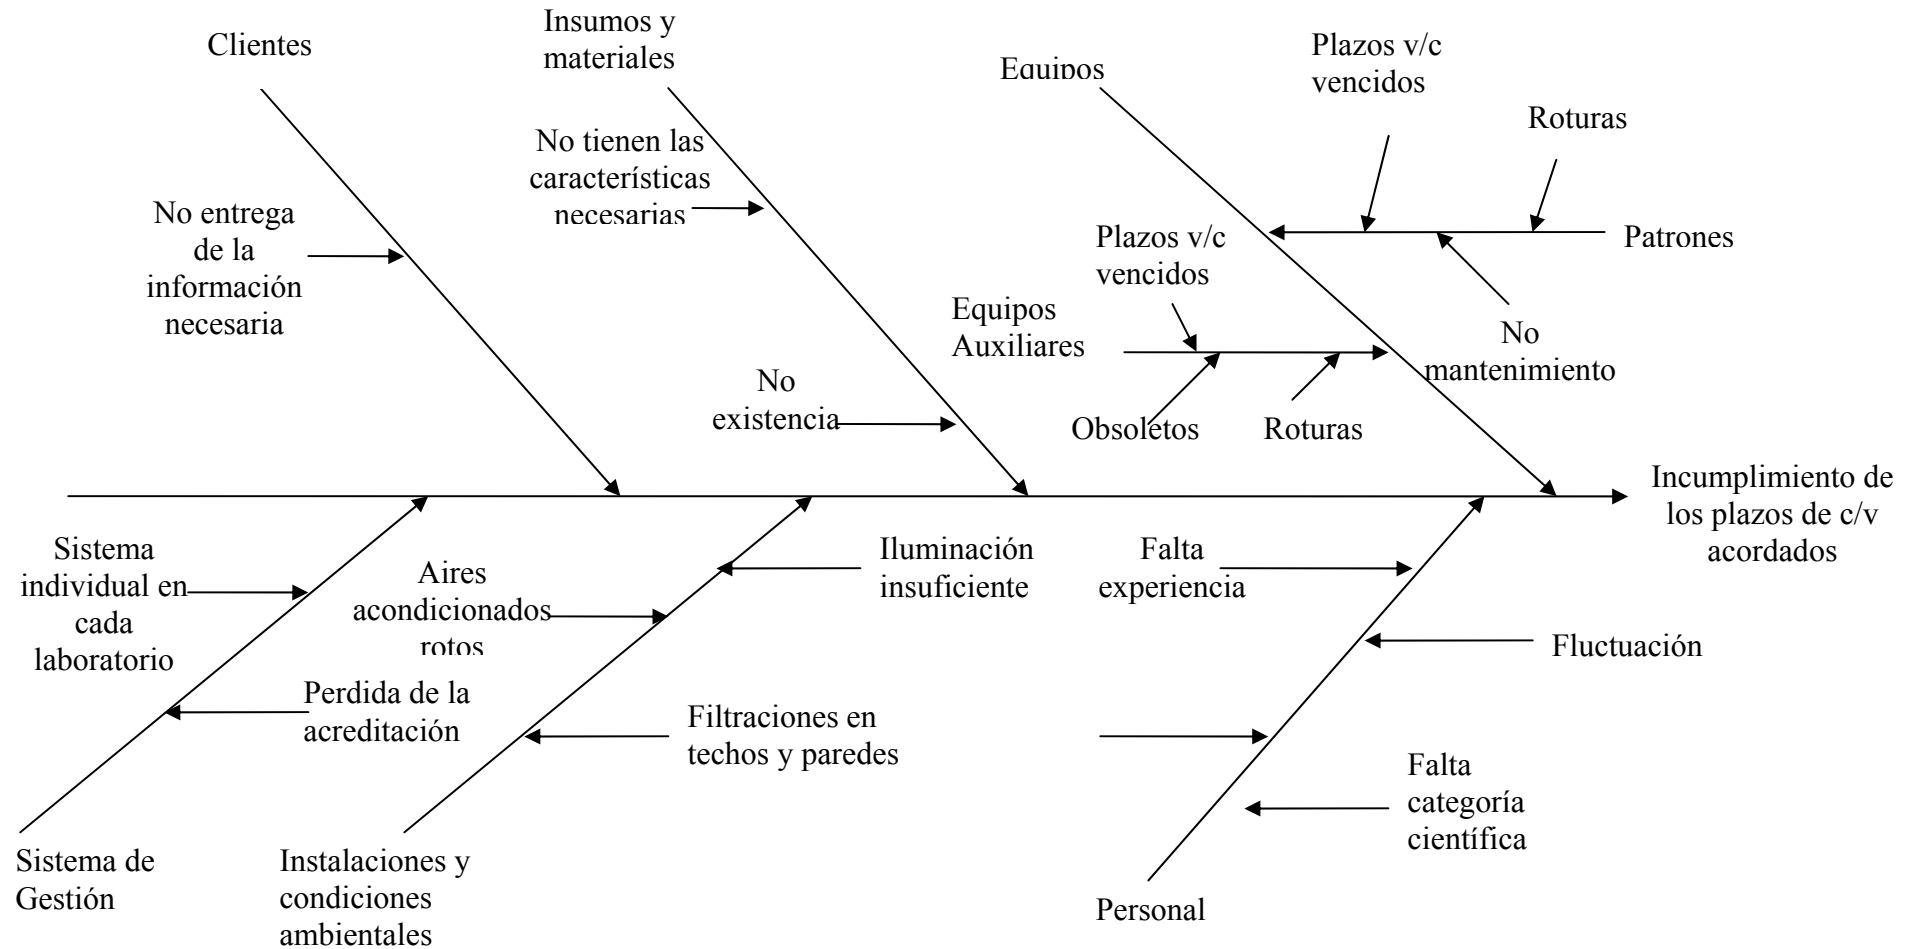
Clientes

Insumos y materiales

Equipos

Plazos v/c vencidos

Roturas

No tienen las características necesarias

No entrega de la información necesaria

Patrones

Plazos v/c vencidos

Equipos Auxiliares

No mantenimiento

No existencia

Obsoletos

Roturas

Incumplimiento de los plazos de c/v acordados

Sistema individual en cada laboratorio

Aires acondicionados rotos

Iluminación insuficiente

Falta experiencia

Fluctuación

Perdida de la acreditación

Filtraciones en techos y paredes

Falta categoría científica

Sistema de Gestión

Instalaciones y condiciones ambientales

Personal